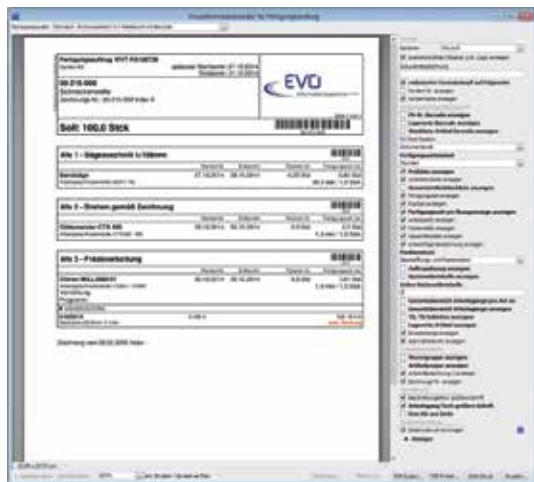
Druckformularauswahl für Fertigungsauftrag

Fertigungsauftrag 07/17-FA100720

geplanter Starttermin 27.10.2014
Endtermin 31.10.2014

08.015.000
Schneckenwelle

EVO

Soll: 100,0 Stück

Afo 1 - Sägezuschnitt u.Rohre

Afo 2 - Drehen gemäß Zeichnung

Afo 3 - Fräsbearbeitung

Zeichnung vom 08.03.2006 Index -

Produkte anzeigen

Anhang

Drucken